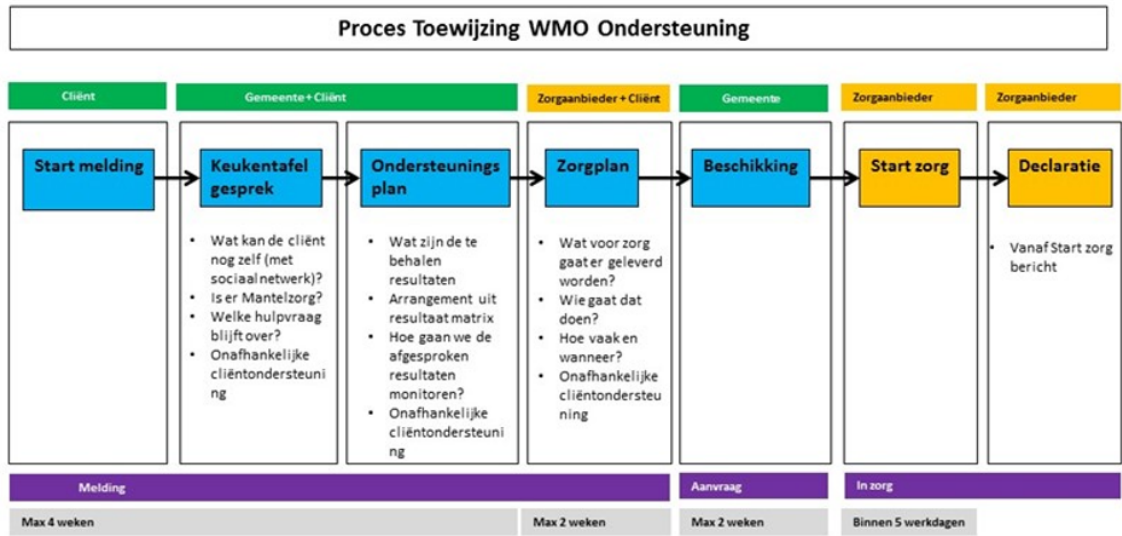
Proces Toewijzing WMO Ondersteuning

Cliënt

Gemeente + Cliënt

Zorgaanbieder + Cliënt

Gemeente

Zorgaanbieder

Zorgaanbieder

Start melding

Keukentafel gesprek

- Wat kan de cliënt nog zelf (met sociaal netwerk)?
- Is er Mantelzorg?
- Welke hulpvraag blijft over?
- Onafhankelijke cliëntondersteuning

Ondersteunings plan

- Wat zijn de te behalen resultaten
- Arrangement uit resultaat matrix
- Hoe gaan we de afgesproken resultaten monitoren?
- Onafhankelijke cliëntondersteuning

Zorgplan

- Wat voor zorg gaat er geleverd worden?
- Wie gaat dat doen?
- Hoe vaak en wanneer?
- Onafhankelijke cliëntondersteuning

Beschikking

Start zorg

Declaratie

- Vanaf Start zorg bericht

Melding

Aanvraag

In zorg

Max 4 weken

Max 2 weken

Max 2 weken

Binnen 5 werkdagen